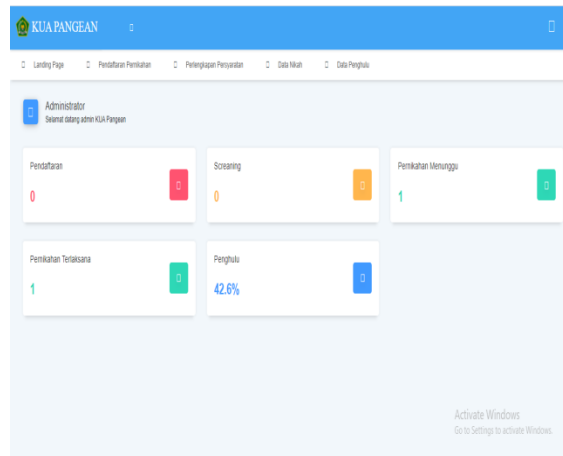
KUA PANGEAN

Landing Page
Pendaftaran Pernikahan
Perlengkapan Persyaratan
Data Nikah
Data Penghulu

Administrator
Selamat datang admin KUA Pangean

Pendaftaran
0

Screaning
0

Pernikahan Menunggu
1

Pernikahan Terlaksana
1

Penghulu
42.6%

Activate Windows
Go to Settings to activate Windows.